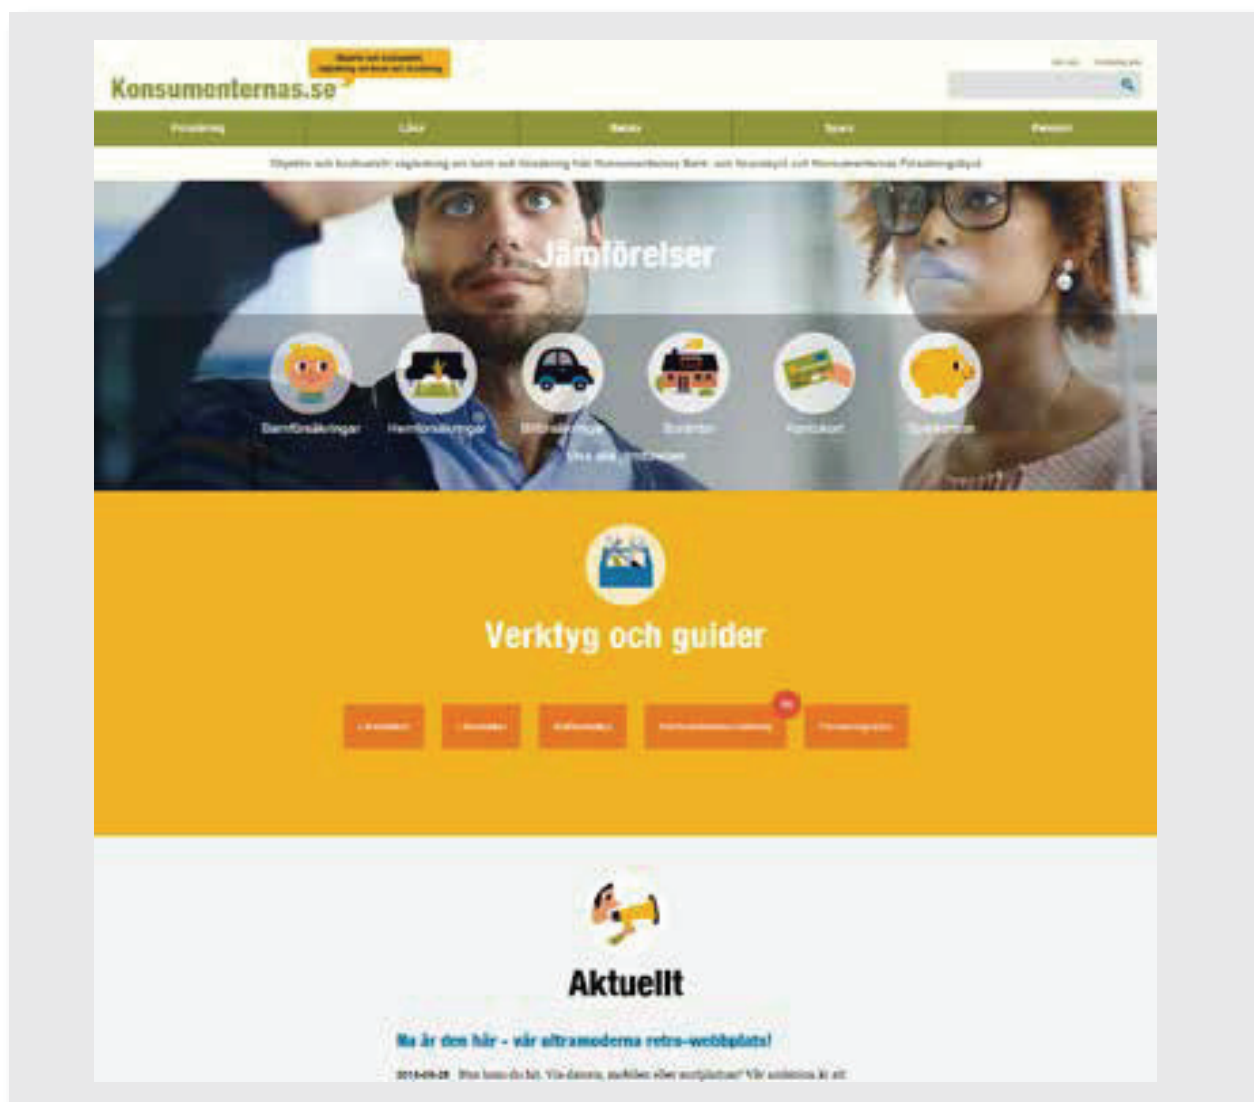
Konsumenternas.se

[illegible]

Försäkring | Låna | Betala | Spara | Pension

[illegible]

Jämförelser

Barnförsäkringar | Hemförsäkringar | Bilförsäkringar | Bolån | Kortkonton | Sparkonton

Visa alla jämförelser

Verktyg och guider

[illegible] | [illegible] | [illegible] | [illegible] | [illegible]

Aktuellt

Nu är den här - vår ultramoderna retro-webbplats!

2016-09-28 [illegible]